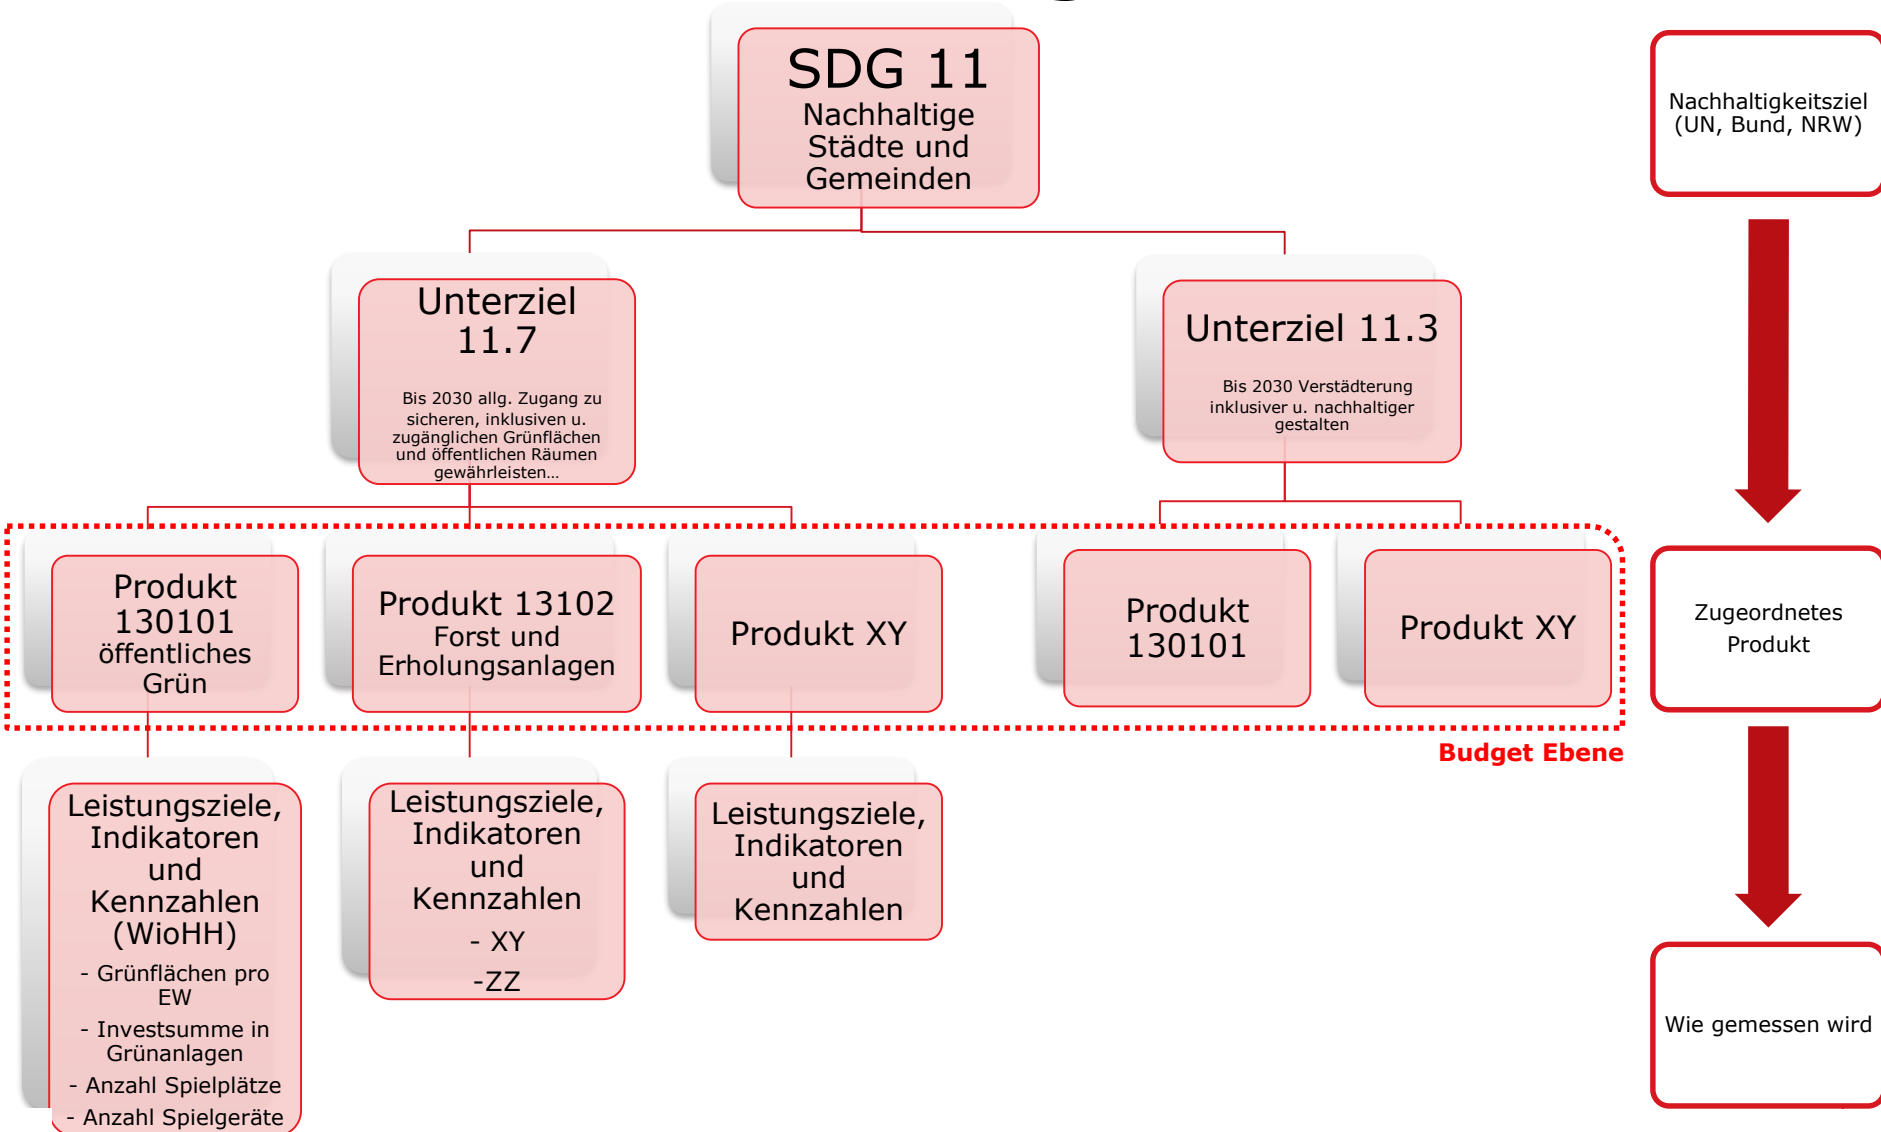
SDG 11
Nachhaltige Städte und Gemeinden

Unterziel 11.7

Bis 2030 allg. Zugang zu sicheren, inklusiven u. zugänglichen Grünflächen und öffentlichen Räumen gewährleisten…

Unterziel 11.3

Bis 2030 Verstädterung inklusiver u. nachhaltiger gestalten

Produkt 130101 öffentliches Grün

Produkt 13102 Forst und Erholungsanlagen

Produkt XY

Produkt 130101

Produkt XY

Budget Ebene

Leistungsziele, Indikatoren und Kennzahlen (WioHH)
- Grünflächen pro EW
- Investsumme in Grünanlagen
- Anzahl Spielplätze
- Anzahl Spielgeräte

Leistungsziele, Indikatoren und Kennzahlen
- XY
-ZZ

Leistungsziele, Indikatoren und Kennzahlen

Nachhaltigkeitsziel (UN, Bund, NRW)

Zugeordnetes Produkt

Wie gemessen wird